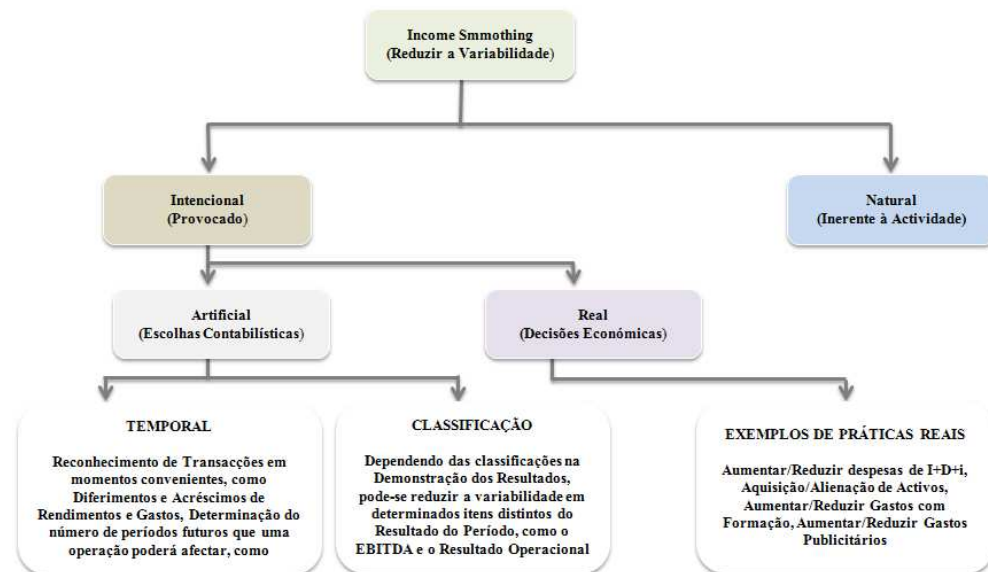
Income Smmothing
(Reduzir a Variabilidade)

Intencional
(Provocado)

Natural
(Inerente à Actividade)

Artificial
(Escolhas Contabilísticas)

Real
(Decisões Económicas)

TEMPORAL

Reconhecimento de Transacções em momentos convenientes, como Diferimentos e Acréscimos de Rendimentos e Gastos, Determinação do número de períodos futuros que uma operação poderá afectar, como

CLASSIFICAÇÃO

Dependendo das classificações na Demonstração dos Resultados, pode-se reduzir a variabilidade em determinados itens distintos do Resultado do Período, como o EBITDA e o Resultado Operacional

EXEMPLOS DE PRÁTICAS REAIS

Aumentar/Reduzir despesas de I+D+i, Aquisição/Alienação de Activos, Aumentar/Reduzir Gastos com Formação, Aumentar/Reduzir Gastos Publicitários